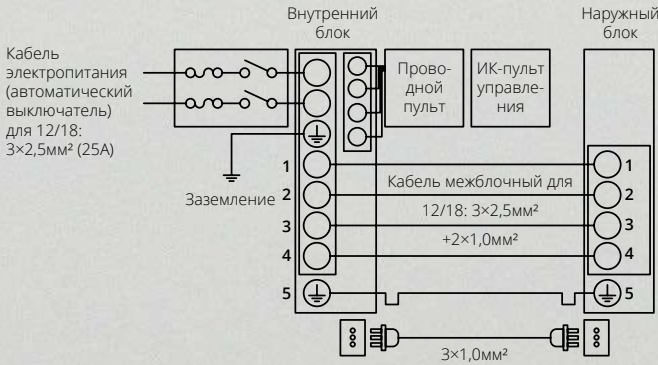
Внутренний блок

Наружный блок

Кабель электропитания (автоматический выключатель) для 12/18: 3×2,5мм² (25А)

Проводной пульт

ИК-пульт управления

Заземление

1
2
3
4
5

Кабель межблочный для 12/18: 3×2,5мм² +2×1,0мм²

1
2
3
4
5

3×1,0мм²